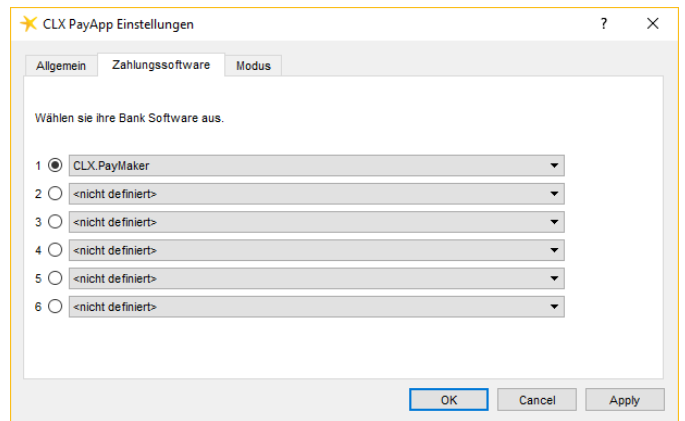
CLX PayApp Einstellungen
?
✕
Allgemein
Zahlungssoftware
Modus

Wählen sie ihre Bank Software aus.

1 CLX.PayMaker
2 <nicht definiert>
3 <nicht definiert>
4 <nicht definiert>
5 <nicht definiert>
6 <nicht definiert>

OK
Cancel
Apply